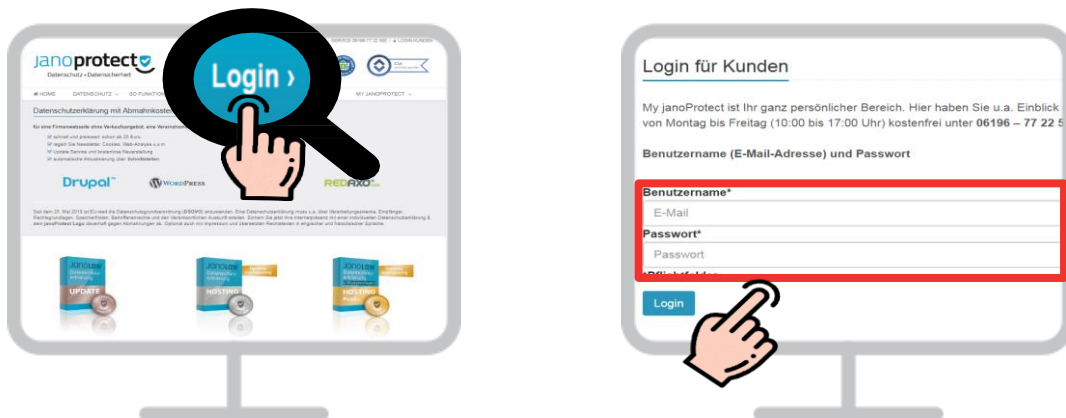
janoprotect
Datenschutz • Datensicherheit

Login ›

HOME DATENSCHUTZ SO FUNKTION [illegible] MY JANOPROTECT

Datenschutzerklärung mit Abmahnkost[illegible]

Drupal WordPress REDAXO

UPDATE
HOSTING
HOSTING

Login für Kunden

My janoProtect ist Ihr ganz persönlicher Bereich. Hier haben Sie u.a. Einblick von Montag bis Freitag (10:00 bis 17:00 Uhr) kostenfrei unter 06196 – 77 22 5

Benutzername (E-Mail-Adresse) und Passwort

Benutzername*
E-Mail
Passwort*
Passwort
*Pflichtfelder

Login